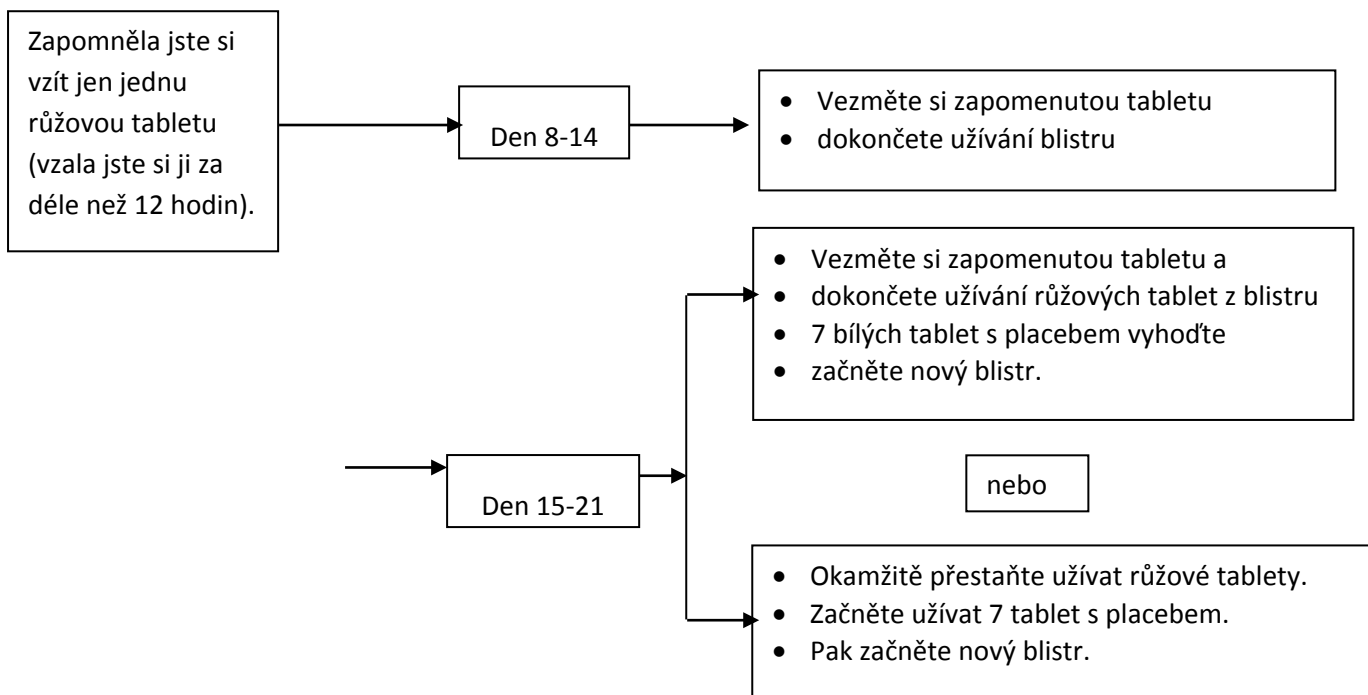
Zapomněla jste si vzít jen jednu růžovou tabletu (vzala jste si ji za déle než 12 hodin).

Den 8-14

- Vezměte si zapomenutou tabletu
- dokončete užívání blistru

Den 15-21

- Vezměte si zapomenutou tabletu a
- dokončete užívání růžových tablet z blistru
- 7 bílých tablet s placebem vyhoďte
- začněte nový blistr.

nebo

- Okamžitě přestaňte užívat růžové tablety.
- Začněte užívat 7 tablet s placebem.
- Pak začněte nový blistr.